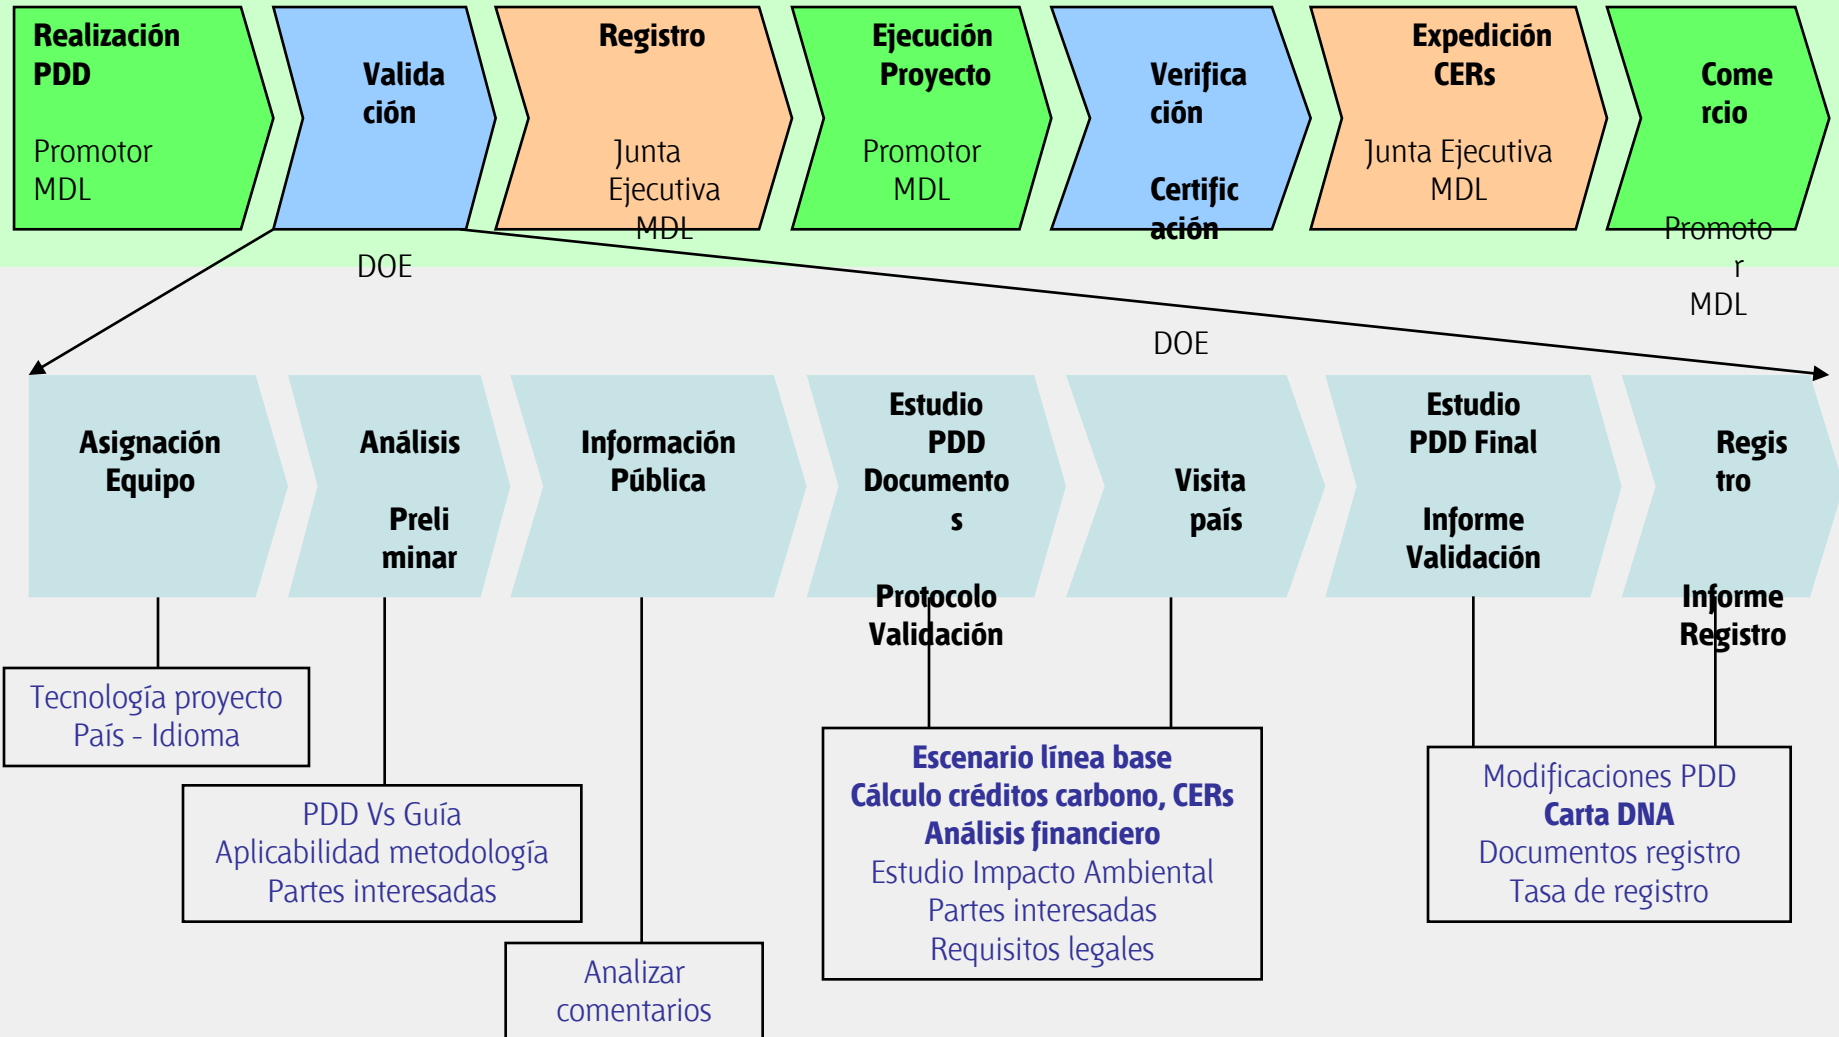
Realización PDD

Promotor MDL

Valida ción

DOE

Registro

Junta Ejecutiva MDL

Ejecución Proyecto

Promotor MDL

Verifica ción

Certific ación

DOE

Expedición CERs

Junta Ejecutiva MDL

Come rcio

Promoto r MDL

Asignación Equipo

Análisis

Preli minar

Información Pública

Estudio PDD Documento s

Protocolo Validación

Visita país

Estudio PDD Final

Informe Validación

Regis tro

Informe Registro

Tecnología proyecto
País - Idioma

PDD Vs Guía
Aplicabilidad metodología
Partes interesadas

Analizar comentarios

Escenario línea base
Cálculo créditos carbono, CERs
Análisis financiero
Estudio Impacto Ambiental
Partes interesadas
Requisitos legales

Modificaciones PDD
Carta DNA
Documentos registro
Tasa de registro